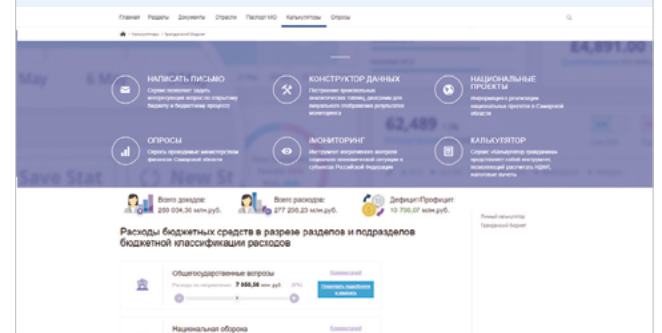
Главная Разделы Документы Отрасли Паспорт МО Калькуляторы Опросы

Калькуляторы / Гражданский бюджет

НАПИСАТЬ ПИСЬМО
Сервис позволяет задать интересующий вопрос по открытому бюджету и бюджетному процессу

КОНСТРУКТОР ДАННЫХ
Построение произвольных аналитических таблиц, диаграмм для визуального отображения результатов мониторинга

НАЦИОНАЛЬНЫЕ ПРОЕКТЫ
Информация о реализации национальных проектов в Самарской области

ОПРОСЫ
Опросы, проводимые министерством финансов Самарской области

МОНИТОРИНГ
Инструмент оперативного контроля социально-экономической ситуации в субъектах Российской Федерации

КАЛЬКУЛЯТОР
Сервис «Калькулятор гражданина» представляет собой инструмент, позволяющий рассчитать НДФЛ, налоговые вычеты

£4,891.00

May

6 M

62,489

Save Stat

New St

Всего доходов: 288 004,30 млн.руб.

Всего расходов: 277 208,23 млн.руб.

Дефицит/Профицит 10 796,07 млн.руб.

Личный калькулятор
Гражданский бюджет

Расходы бюджетных средств в разрезе разделов и подразделов бюджетной классификации расходов

Общегосударственные вопросы
Подробнее
Расходы по направлению: 7 550,56 млн.руб. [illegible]
Показать подробнее о расходах

Национальная оборона
Подробнее